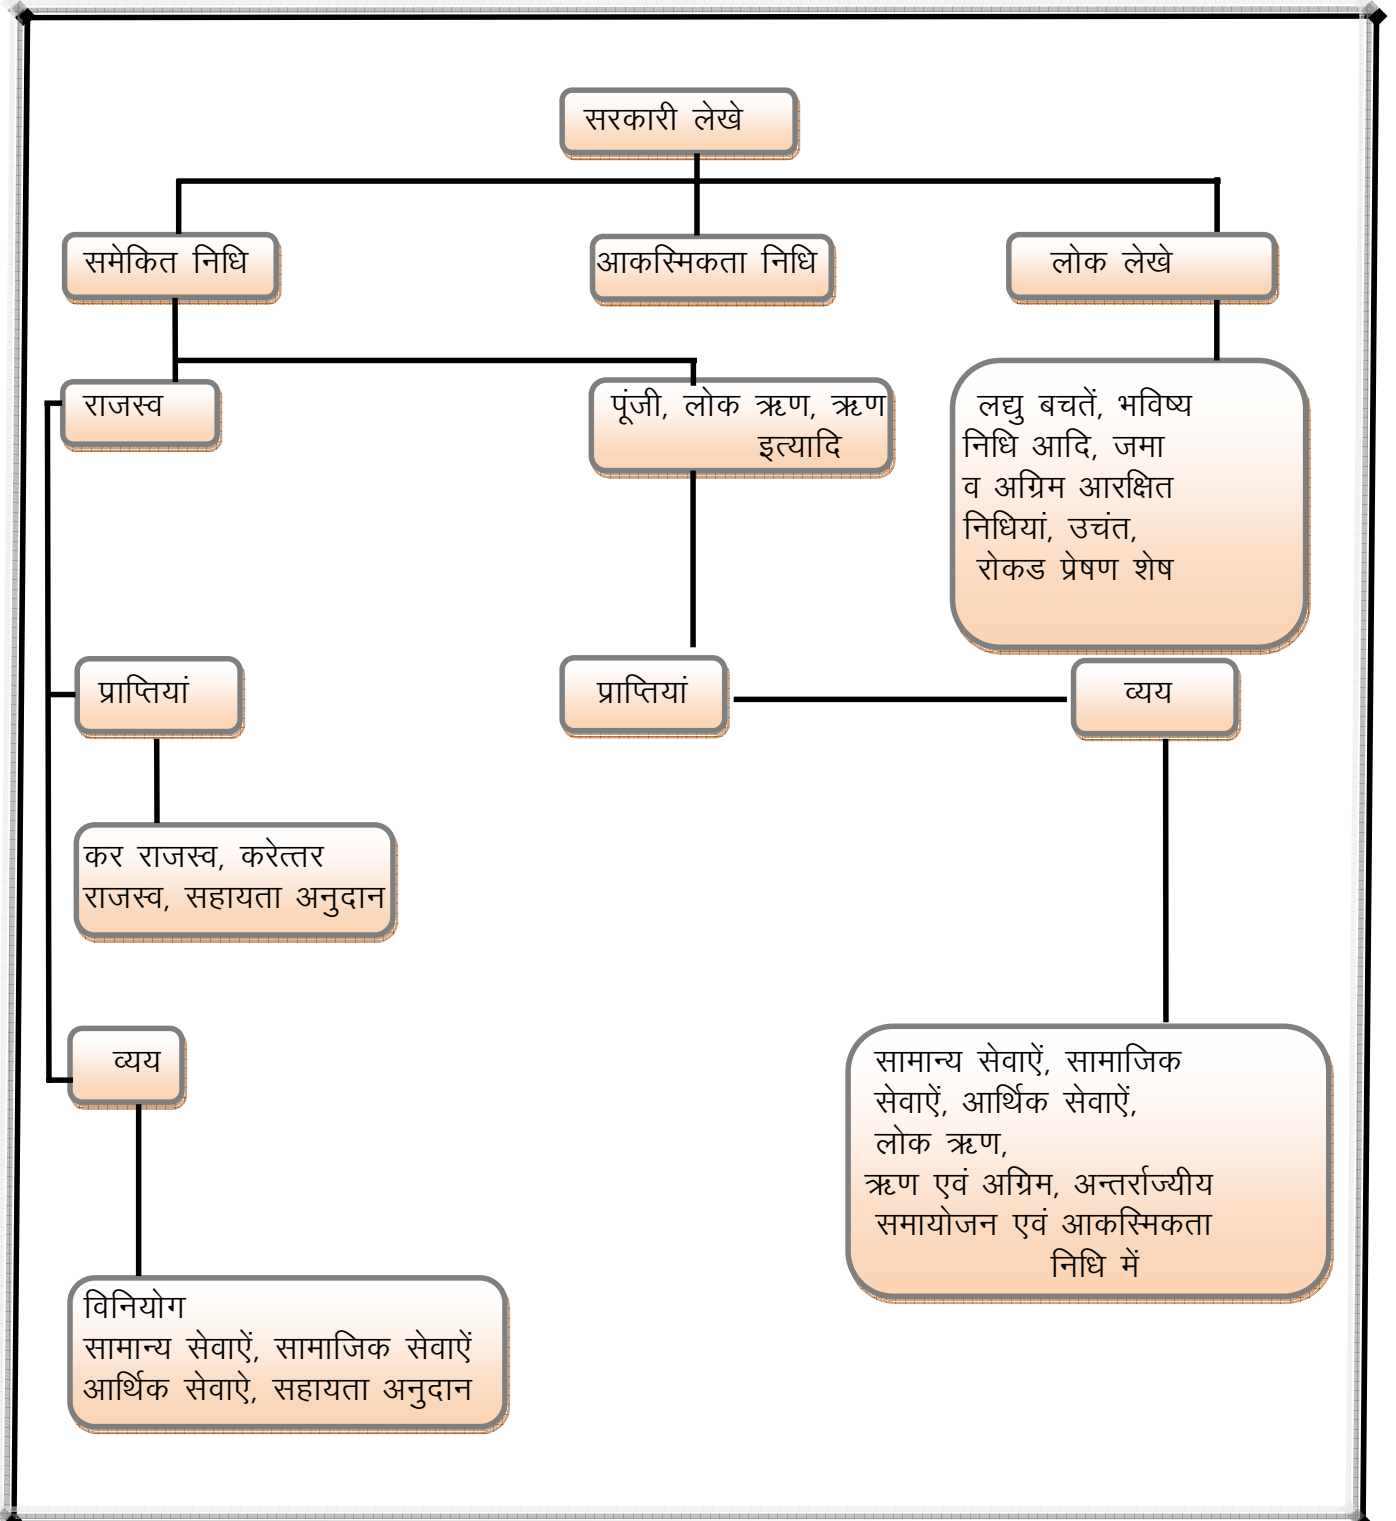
सरकारी लेखे

समेकित निधि

आकस्मिकता निधि

लोक लेखे

राजस्व

पूंजी, लोक ऋण, ऋण इत्यादि

लघु बचतें, भविष्य निधि आदि, जमा व अग्रिम आरक्षित निधियां, उचंत, रोकड प्रेषण शेष

प्राप्तियां

प्राप्तियां

व्यय

कर राजस्व, करेत्तर राजस्व, सहायता अनुदान

व्यय

सामान्य सेवाऐं, सामाजिक सेवाऐं, आर्थिक सेवाऐं, लोक ऋण, ऋण एवं अग्रिम, अन्तर्राज्यीय समायोजन एवं आकस्मिकता निधि में

विनियोग
सामान्य सेवाऐं, सामाजिक सेवाऐं आर्थिक सेवाऐ, सहायता अनुदान